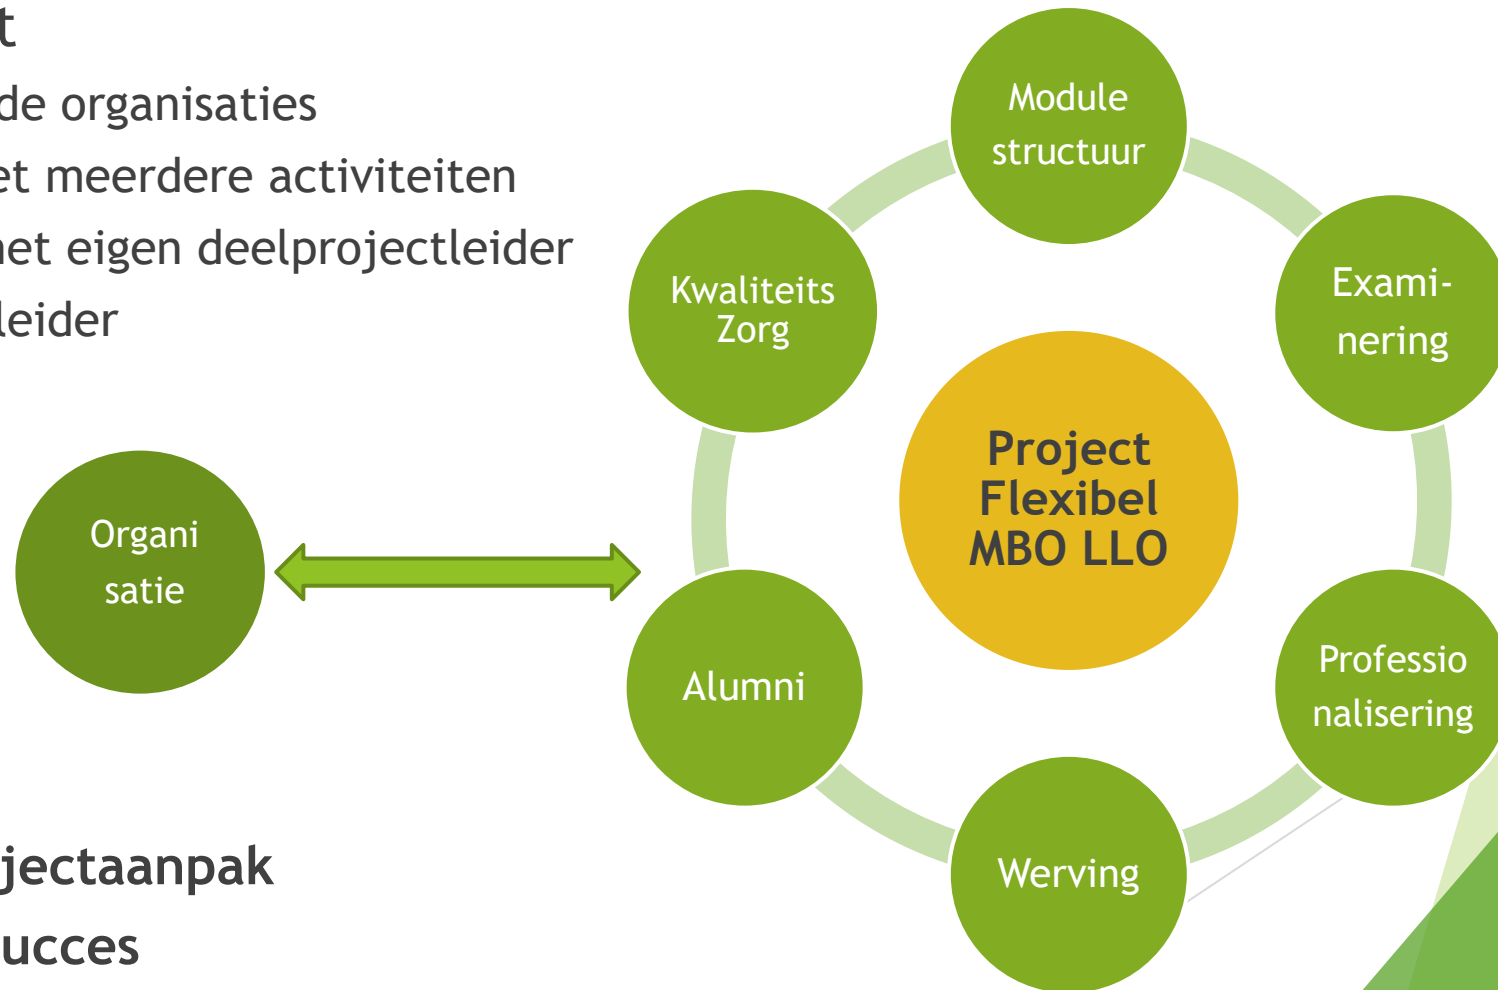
t
de organisaties
et meerdere activiteiten
net eigen deelprojectleider
leider

Organi satie

jectaanpak
ucces

Module structuur

Exami- nering

Professio nalisering

Werving

Alumni

Kwaliteits Zorg

Project Flexibel MBO LLO